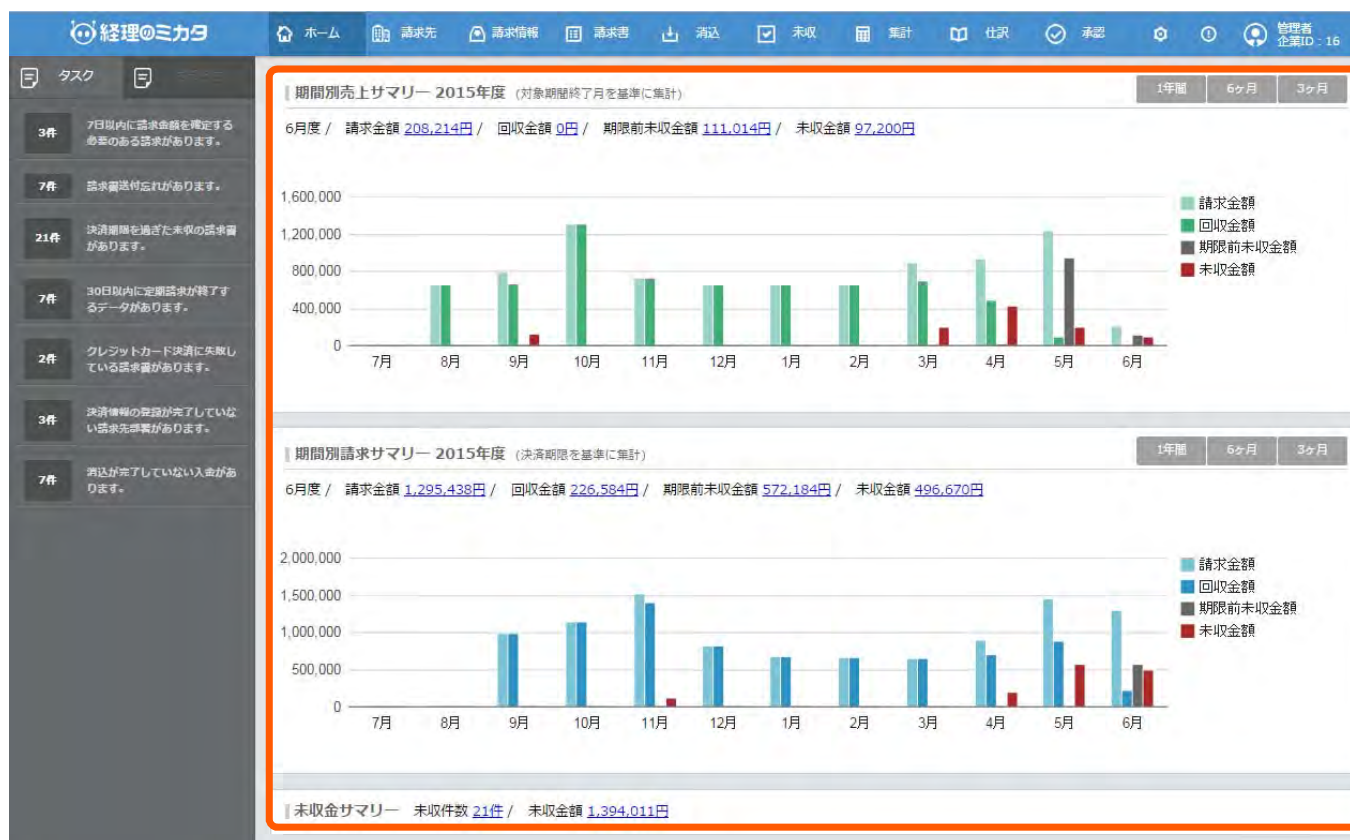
経理のミカタ

ホーム 請求先 請求情報 請求書 消込 未収 集計 仕訳 承認 管理者 企業ID：16

タスク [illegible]

3件 7日以内に請求金額を確定する必要のある請求があります。

7件 請求書送付忘れがあります。

21件 決済期限を過ぎた未収の請求書があります。

7件 30日以内に定期請求が終了するデータがあります。

2件 クレジットカード決済に失敗している請求書があります。

3件 決済情報の登録が完了していない請求先部署があります。

7件 消込が完了していない入金があります。

期間別売上サマリー 2015年度 (対象期間終了月を基準に集計)

1年間 6ヶ月 3ヶ月

6月度 / 請求金額 208,214円 / 回収金額 0円 / 期限前未収金額 111,014円 / 未収金額 97,200円

1,600,000
1,200,000
800,000
400,000
0

7月 8月 9月 10月 11月 12月 1月 2月 3月 4月 5月 6月

請求金額
回収金額
期限前未収金額
未収金額

期間別請求サマリー 2015年度 (決済期限を基準に集計)

1年間 6ヶ月 3ヶ月

6月度 / 請求金額 1,295,438円 / 回収金額 226,584円 / 期限前未収金額 572,184円 / 未収金額 496,670円

2,000,000
1,500,000
1,000,000
500,000
0

7月 8月 9月 10月 11月 12月 1月 2月 3月 4月 5月 6月

請求金額
回収金額
期限前未収金額
未収金額

未収金サマリー 未収件数 21件 / 未収金額 1,394,011円